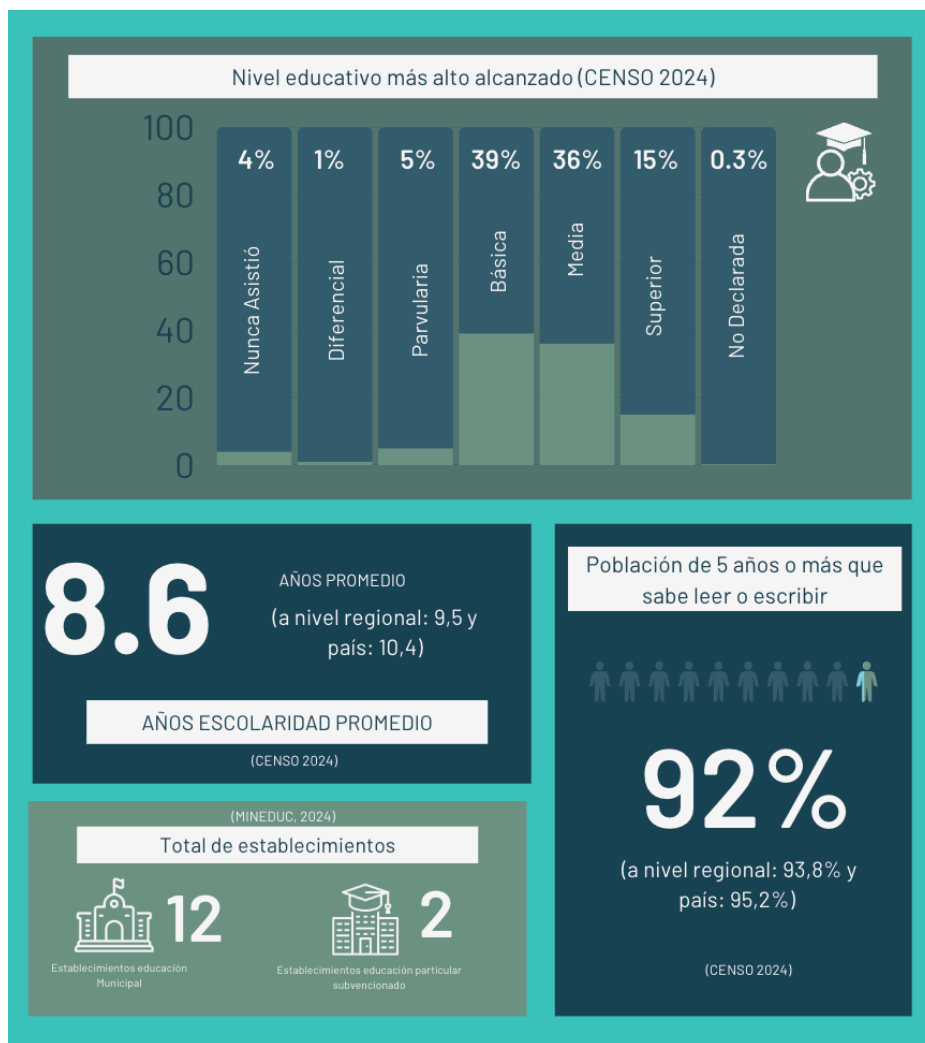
Nivel educativo más alto alcanzado (CENSO 2024)

100
80
60
40
20
0

4%
Nunca Asistió

1%
Diferencial

5%
Parvularia

39%
Básica

36%
Media

15%
Superior

0.3%
No Declarada

8.6

AÑOS PROMEDIO

(a nivel regional: 9,5 y país: 10,4)

AÑOS ESCOLARIDAD PROMEDIO

(CENSO 2024)

Población de 5 años o más que sabe leer o escribir

92%

(a nivel regional: 93,8% y país: 95,2%)

(CENSO 2024)

(MINEDUC, 2024)

Total de establecimientos

12

Establecimientos educación Municipal

2

Establecimientos educación particular subvencionado